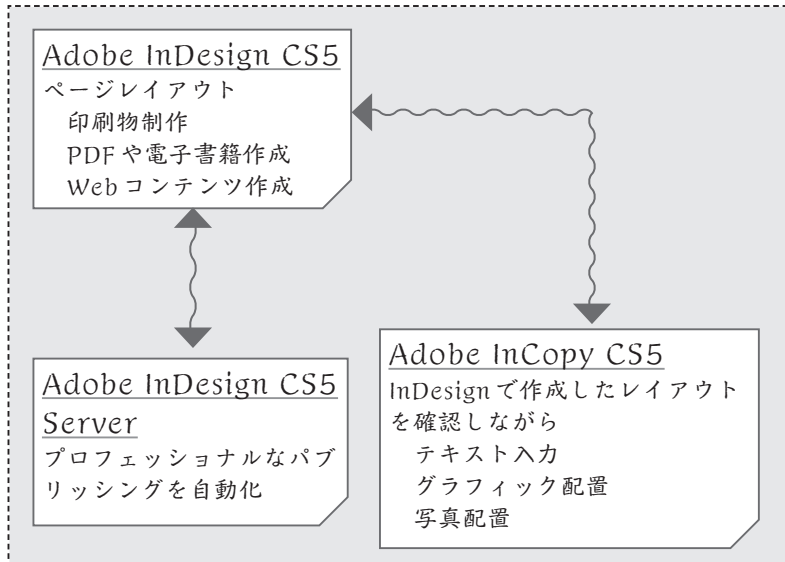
Adobe InDesign CS5
ページレイアウト
印刷物制作
PDFや電子書籍作成
Webコンテンツ作成

Adobe InDesign CS5 Server
プロフェッショナルなパブリッシングを自動化

Adobe InCopy CS5
InDesignで作成したレイアウトを確認しながら
テキスト入力
グラフィック配置
写真配置